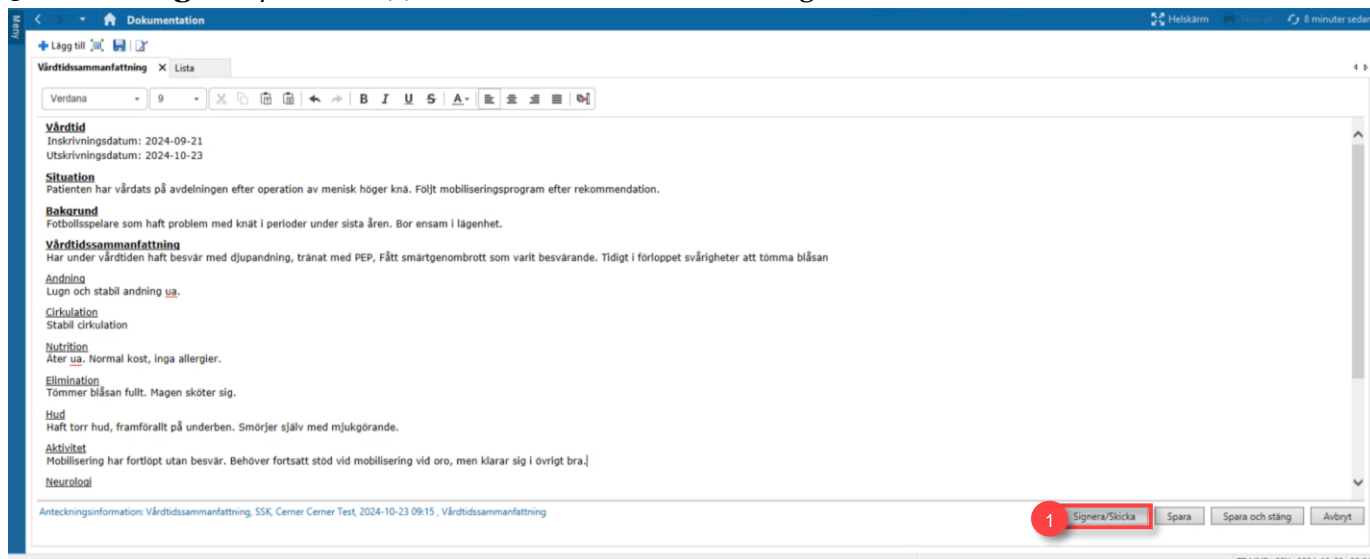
Meny

Dokumentation

Helskärm Skriv ut 8 minuter sedan

Lägg till

Vårdtidssammanfattning Lista

Verdana 9

**Vårdtid**
Inskrivningsdatum: 2024-09-21
Utskrivningsdatum: 2024-10-23

**Situation**
Patienten har vårdats på avdelningen efter operation av menisk höger knä. Följt mobiliseringsprogram efter rekommendation.

**Bakgrund**
Fotbollsspelare som haft problem med knät i perioder under sista åren. Bor ensam i lägenhet.

**Vårdtidssammanfattning**
Har under vårdtiden haft besvär med djupandning, tränat med PEP, Fått smärtgenombrott som varit besvärande. Tidigt i förloppet svårigheter att tömma blåsan

Andning
Lugn och stabil andning ua.

Cirkulation
Stabil cirkulation

Nutrition
Äter ua. Normal kost, inga allergier.

Elimination
Tömmer blåsan fullt. Magen sköter sig.

Hud
Haft torr hud, framförallt på underben. Smörjer själv med mjukgörande.

Aktivitet
Mobilisering har fortlöpt utan besvär. Behöver fortsatt stöd vid mobilisering vid oro, men klarar sig i övrigt bra.

Neurologi

Anteckningsinformation: Vårdtidssammanfattning, SSK, Cerner Cerner Test, 2024-10-23 09:15 , Vårdtidssammanfattning

1 Signera/Skicka Spara Spara och stäng Avbryt